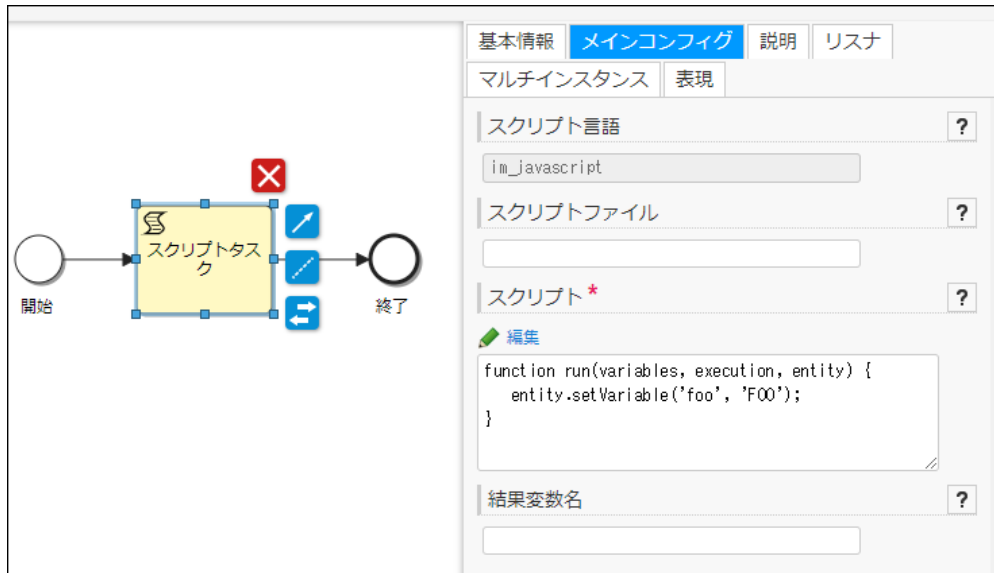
スクリプトタスク

開始

終了

基本情報 メインコンフィグ 説明 リスナ
マルチインスタンス 表現

スクリプト言語 ?

im_javascript

スクリプトファイル ?

スクリプト* ?

編集

function run(variables, execution, entity) {
entity.setVariable('foo', 'FOO');
}

結果変数名 ?